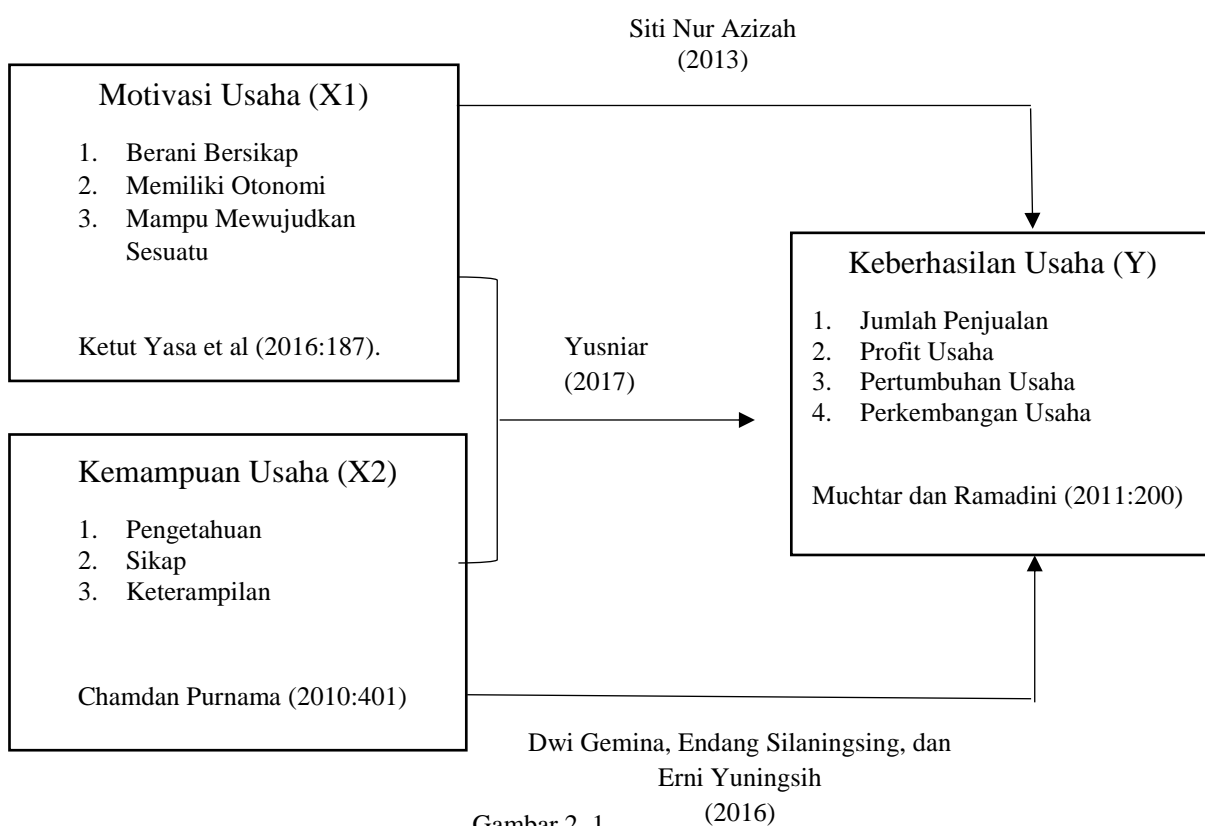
Siti Nur Azizah
(2013)

Motivasi Usaha (X1)

1. Berani Bersikap
2. Memiliki Otonomi
3. Mampu Mewujudkan Sesuatu

Ketut Yasa et al (2016:187).

Keberhasilan Usaha (Y)

1. Jumlah Penjualan
2. Profit Usaha
3. Pertumbuhan Usaha
4. Perkembangan Usaha

Muchtar dan Ramadini (2011:200)

Yusniar
(2017)

Kemampuan Usaha (X2)

1. Pengetahuan
2. Sikap
3. Keterampilan

Chamdan Purnama (2010:401)

Dwi Gemina, Endang Silaningsing, dan Erni Yuningsih
(2016)

Gambar 2. 1